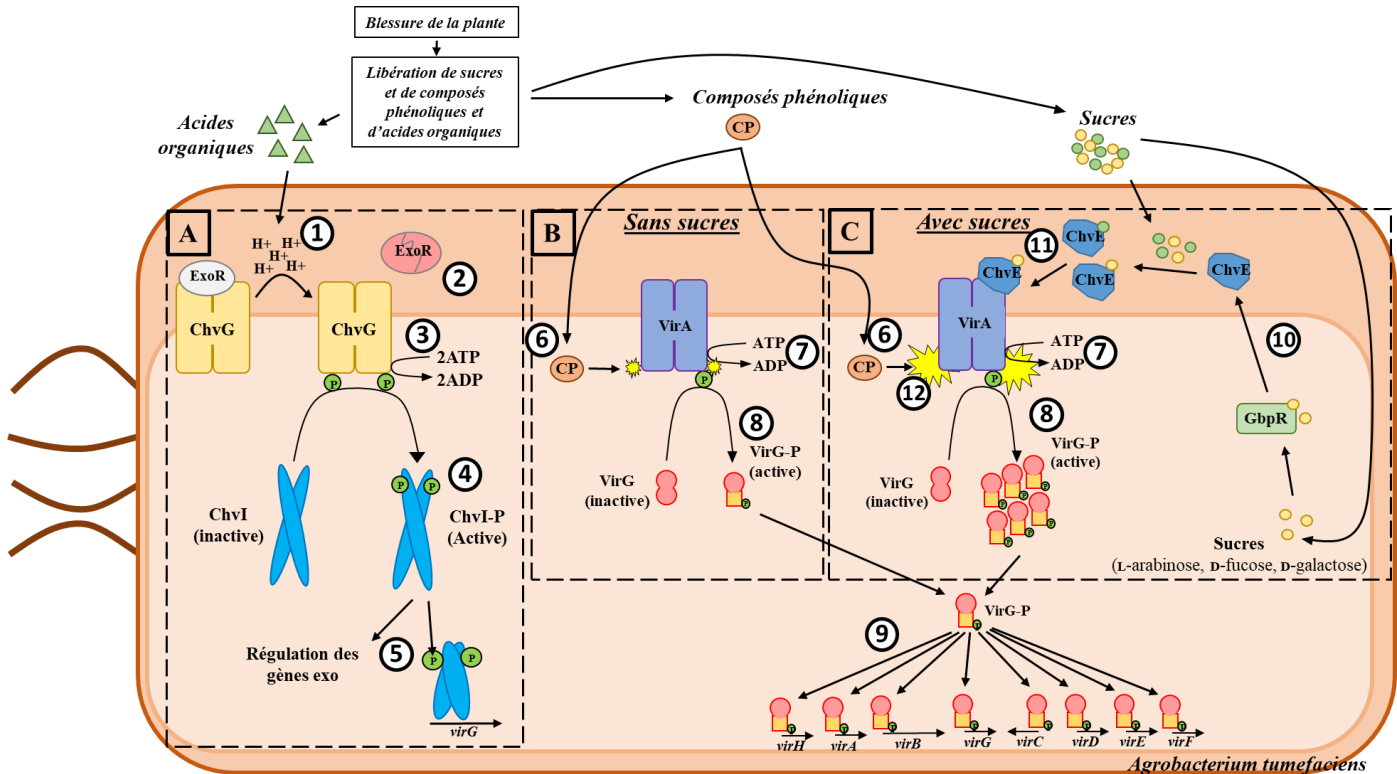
Blessure de la plante

Libération de sucres et de composés phénoliques et d'acides organiques

Acides organiques

Composés phénoliques

CP

Sucres

A

B

Sans sucres

C

Avec sucres

1

H+ H+ H+ H+ H+

ExoR

2

ExoR

ChvG

ChvG

3

2ATP

2ADP

P P

ChvI (inactive)

4

P P

ChvI-P (Active)

Régulation des gènes exo

5

P P

virG

6

CP

VirA

ATP

ADP

7

P

8

VirG (inactive)

VirG-P (active)

P

11

ChvE

ChvE

ChvE

ChvE

10

6

CP

12

VirA

ATP

ADP

7

P

8

VirG-P (active)

VirG (inactive)

GbpR

Sucres (L-arabinose, D-fucose, D-galactose)

VirG-P

9

virH

virA

virB

virG

virC

virD

virE

virF

Agrobacterium tumefaciens